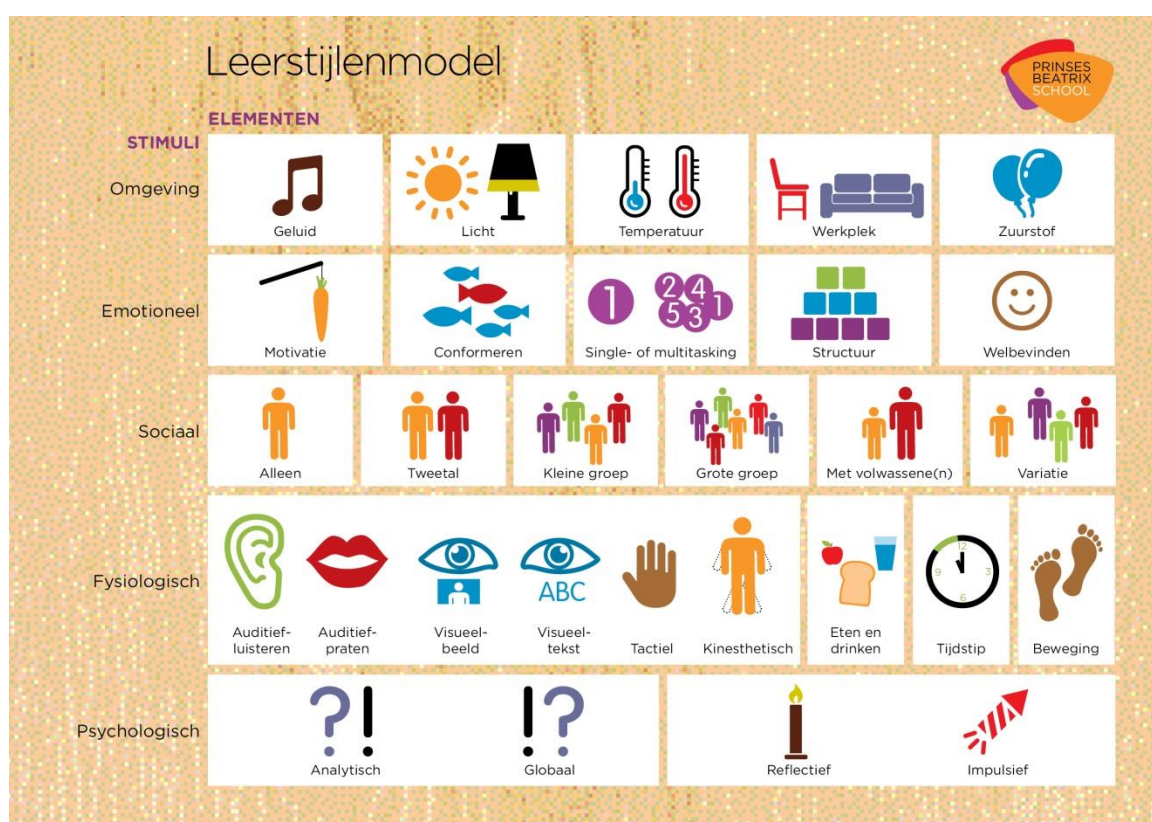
Leerstijlenmodel

PRINSES BEATRIX SCHOOL

ELEMENTEN

STIMULI

Omgeving
Geluid
Licht
Temperatuur
Werkplek
Zuurstof

Emotioneel
Motivatie
Conformeren
1 2 4 5 3 1
Single- of multitasking
Structuur
Welbevinden

Sociaal
Alleen
Tweetal
Kleine groep
Grote groep
Met volwassene(n)
Variatie

Fysiologisch
Auditief-luisteren
Auditief-praten
Visueel-beeld
ABC
Visueel-tekst
Tactiel
Kinesthetisch
Eten en drinken
12 3 6 9
Tijdstip
Beweging

Psychologisch
?!
Analytisch
!?
Globaal
Reflectief
Impulsief